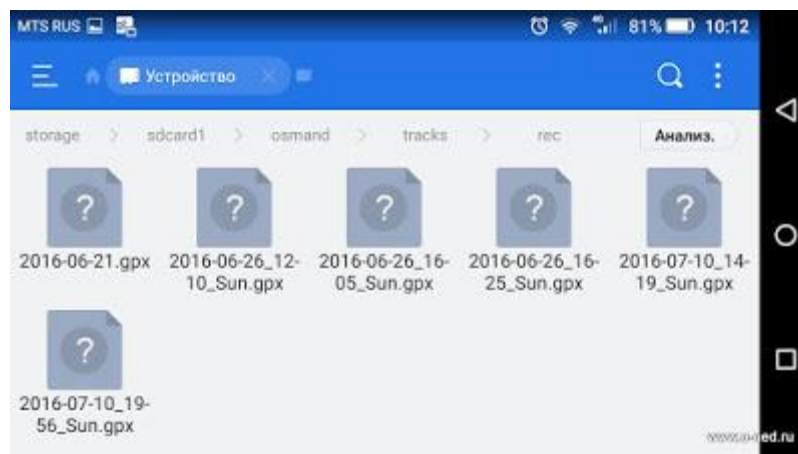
MTS RUS 81% 10:12

Устройство

storage > sdcard1 > osmand > tracks > rec Анализ.

?
2016-06-21.gpx

?
2016-06-26_12-10_Sun.gpx

?
2016-06-26_16-05_Sun.gpx

?
2016-06-26_16-25_Sun.gpx

?
2016-07-10_14-19_Sun.gpx

?
2016-07-10_19-56_Sun.gpx

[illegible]ed.ru